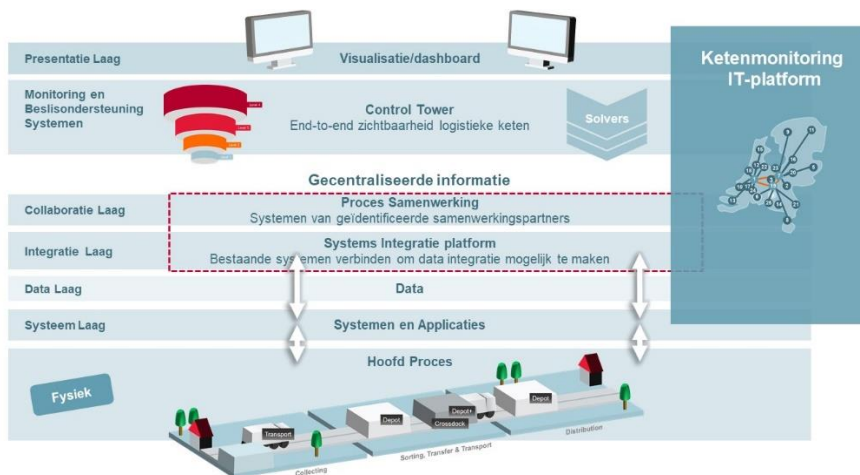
Presentatie Laag

Visualisatie/dashboard

Ketenmonitoring IT-platform

Monitoring en Beslisondersteuning Systemen

Control Tower
End-to-end zichtbaarheid logistieke keten

Solvers

Gecentraliseerde informatie

Collaboratie Laag

Proces Samenwerking
Systemen van geïdentificeerde samenwerkingspartners

Integratie Laag

Systems Integratie platform
Bestaande systemen verbinden om data integratie mogelijk te maken

Data Laag

Data

Systeem Laag

Systemen en Applicaties

Hoofd Proces

Fysiek

Transport

Depot

Depot+ Crossdock

Depot

Collecting

Sorting, Transfer & Transport

Distribution